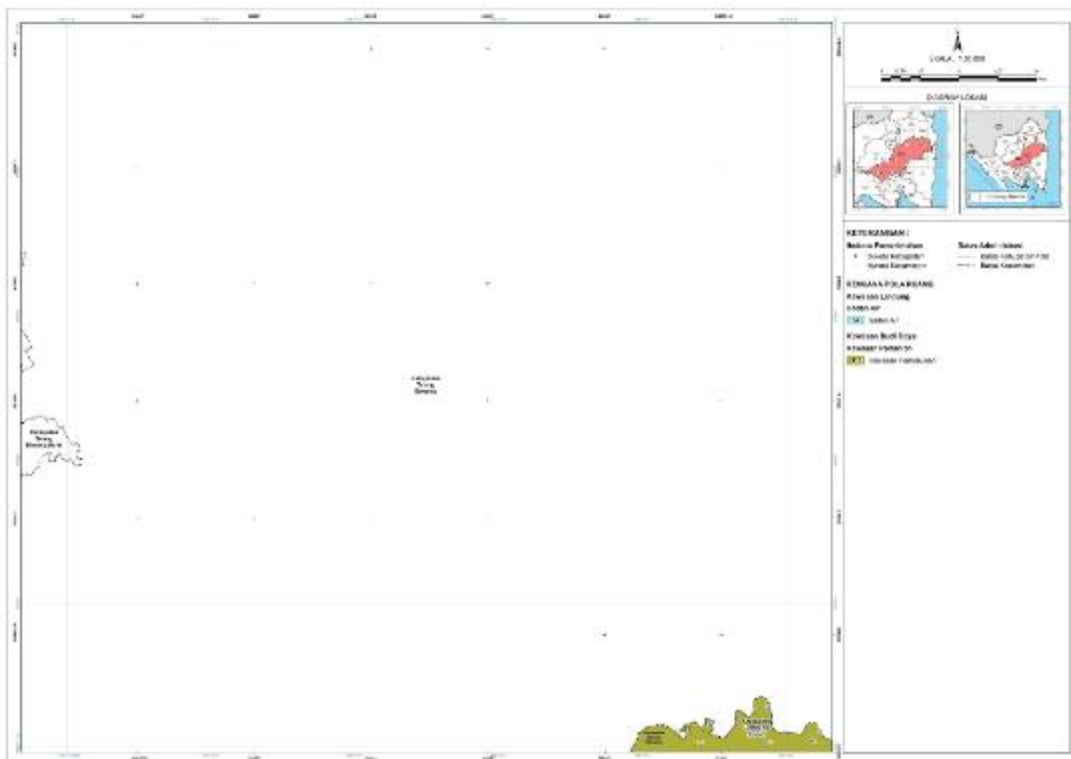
SKALA 1:20.000

DIAGRAM LOKASI

KETERANGAN :

Batas Administrasi
Batas Kabupaten/Kota
Batas Kecamatan

RENCANA POLA RUANG

Kawasan Lindung

Kawasan Budi Daya
Kawasan Pertanian
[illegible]

Kecamatan Tulang Bawang